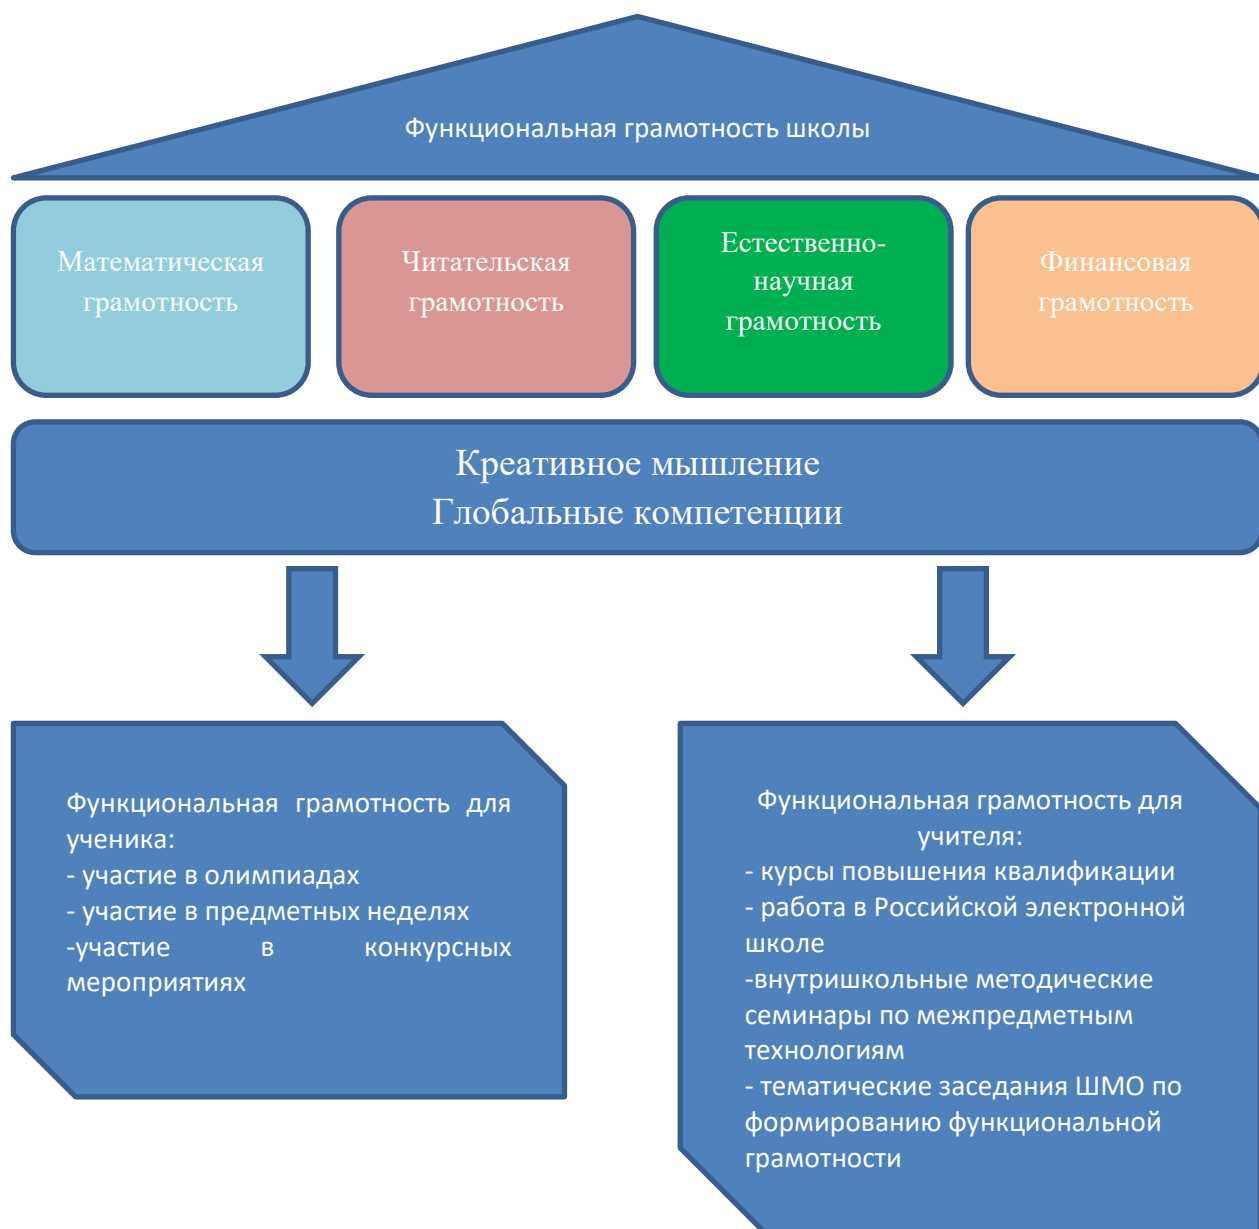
Функциональная грамотность школы

Математическая грамотность

Читательская грамотность

Естественно-научная грамотность

Финансовая грамотность

Креативное мышление
Глобальные компетенции

Функциональная грамотность для ученика:
- участие в олимпиадах
- участие в предметных неделях
-участие в конкурсных мероприятиях

Функциональная грамотность для учителя:
- курсы повышения квалификации
- работа в Российской электронной школе
-внутришкольные методические семинары по межпредметным технологиям
- тематические заседания ШМО по формированию функциональной грамотности